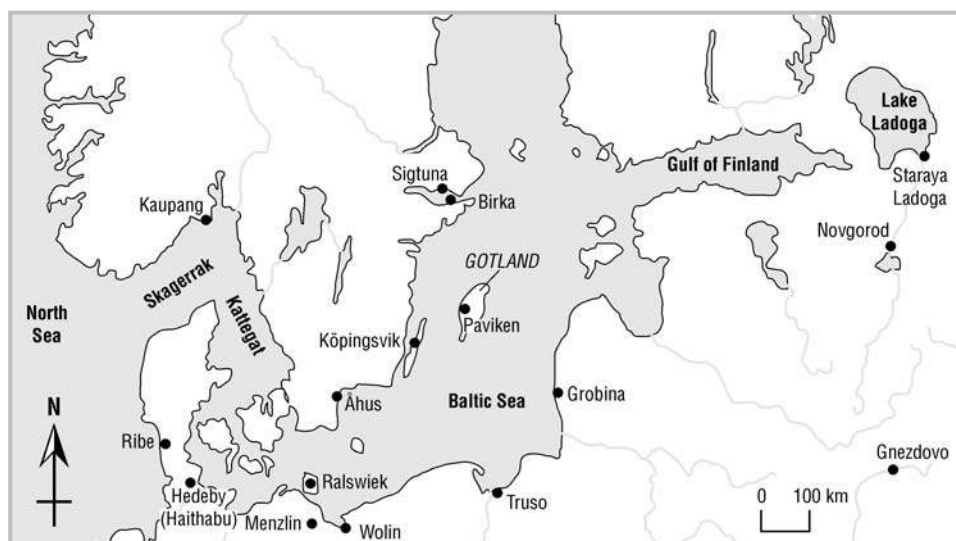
Lake Ladoga
Gulf of Finland
Staraya Ladoga
Sigtuna
Birka
Kaupang
Novgorod
GOTLAND
Skagerrak
North Sea
Kattegat
Paviken
Köpingsvik
N
Åhus
Baltic Sea
Grobina
Ribe
Gnezdovo
Ralswiek
Hedeby (Haithabu)
Truso
0 100 km
Menzlin
Wolin